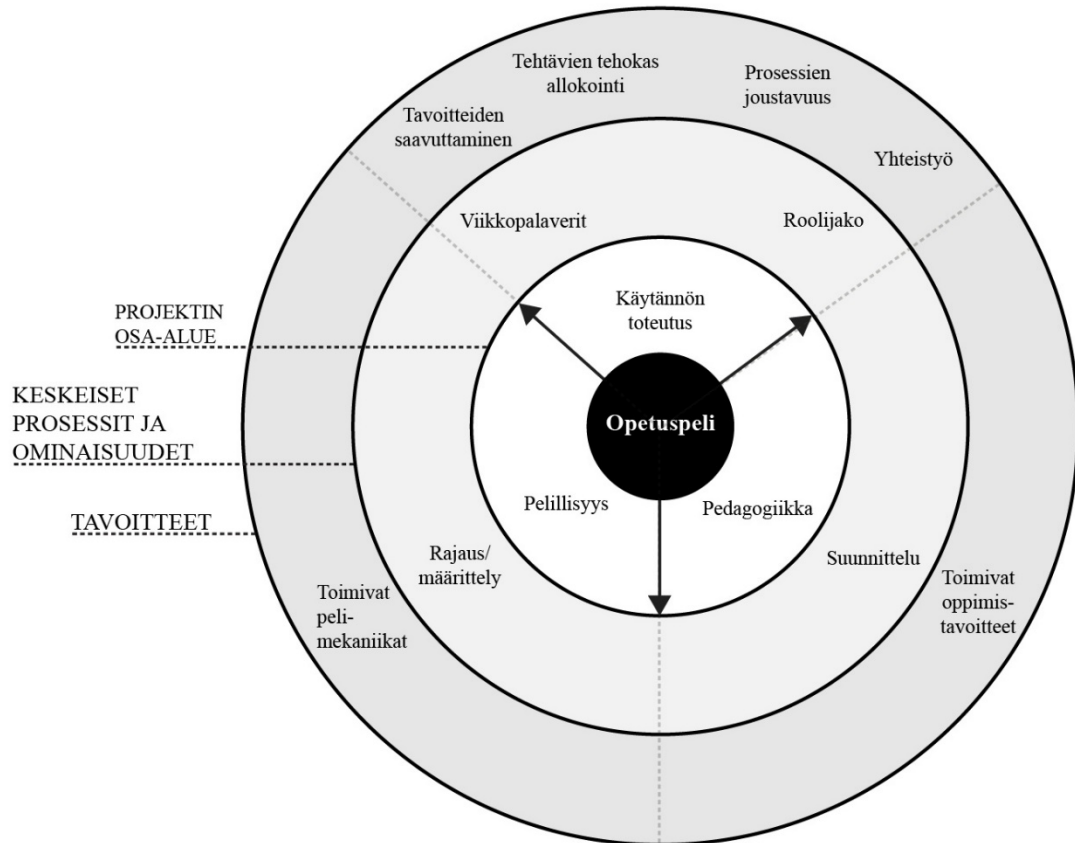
Tehtävien tehokas allokointi

Prosessien joustavuus

Tavoitteiden saavuttaminen

Yhteistyö

Viikkopalaverit

Roolijako

PROJEKTIN OSA-ALUE

Käytännön toteutus

KESKEISET PROSESSIT JA OMINAISUUDET

Opetuspeli

TAVOITTEET

Pelillisyys

Pedagogiikka

Rajaus/ määrittely

Suunnittelu

Toimivat peli- mekaniikat

Toimivat oppimis- tavoitteet